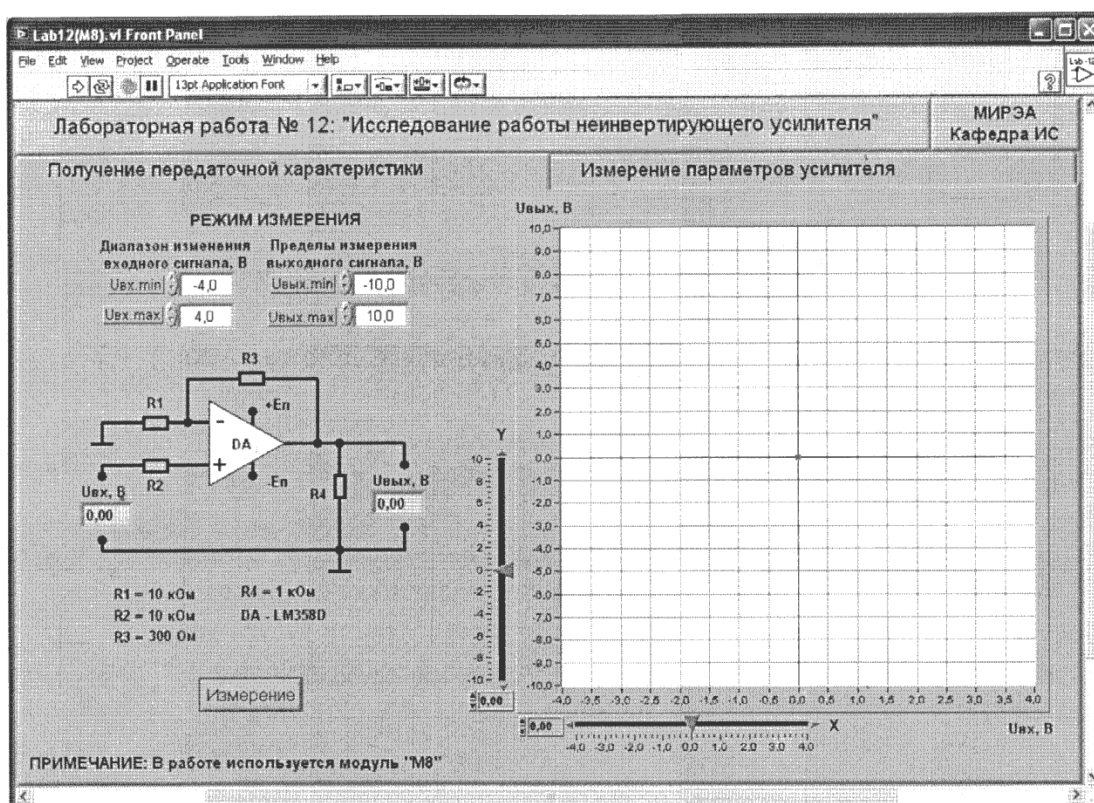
Lab12(M8).vi Front Panel

File Edit View Project Operate Tools Window Help

13pt Application Font

Лабораторная работа № 12: "Исследование работы неинвертирующего усилителя"

МИРЭА
Кафедра ИС

Получение передаточной характеристики

Измерение параметров усилителя

РЕЖИМ ИЗМЕРЕНИЯ

Диапазон изменения входного сигнала, В

Пределы измерения выходного сигнала, В

Uвх.min -4,0

Uвых.min -10,0

Uвх.max 4,0

Uвых.max 10,0

R3

R1

+En

-

DA

+

R2

-En

R4

Uвх, В
0,00

Uвых, В
0,00

R1 = 10 кОм
R2 = 10 кОм
R3 = 300 Ом

R4 = 1 кОм
DA - LM358D

Измерение

ПРИМЕЧАНИЕ: В работе используется модуль "М8"

Uвых, В

10,0
9,0
8,0
7,0
6,0
5,0
4,0
3,0
2,0
1,0
0,0
-1,0
-2,0
-3,0
-4,0
-5,0
-6,0
-7,0
-8,0
-9,0
-10,0

Y

10
8
6
4
2
0
-2
-4
-6
-8
-10

0,00

-4,0 -3,5 -3,0 -2,5 -2,0 -1,5 -1,0 -0,5 0,0 0,5 1,0 1,5 2,0 2,5 3,0 3,5 4,0

Uвх, В

0,00

X

-4,0 -3,0 -2,0 -1,0 0,0 1,0 2,0 3,0 4,0